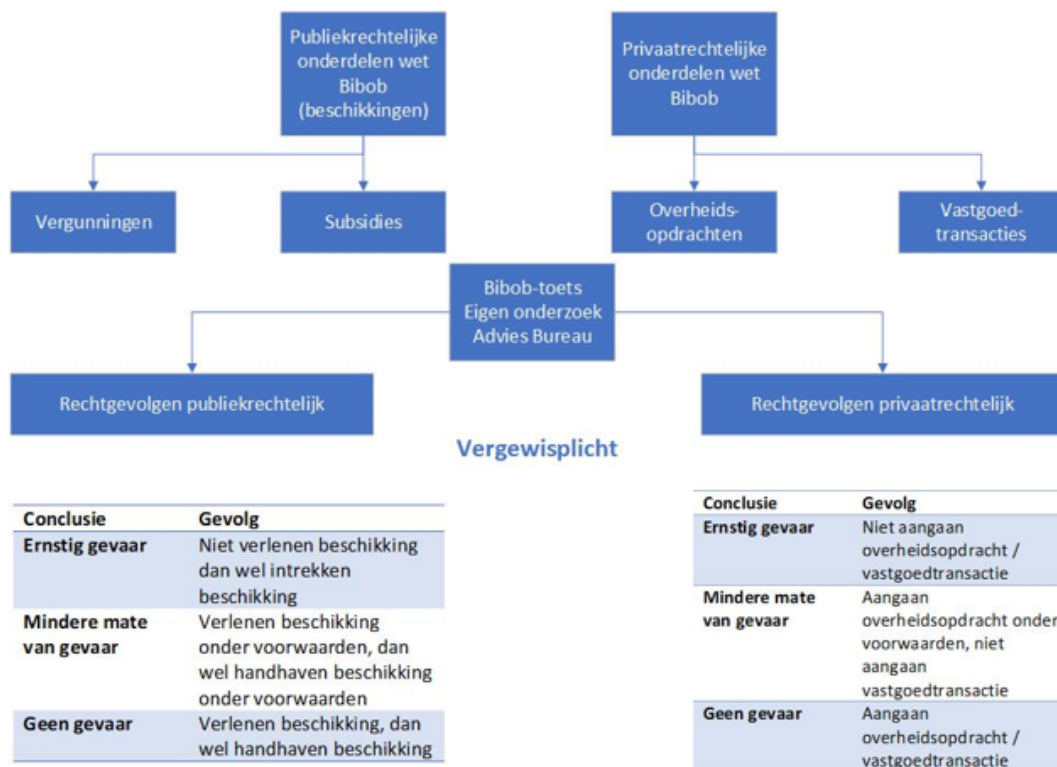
Publiekrechtelijke onderdelen wet Bibob (beschikkingen)

Privaatrechtelijke onderdelen wet Bibob

Vergunningen

Subsidies

Overheids-opdrachten

Vastgoed-transacties

Bibob-toets
Eigen onderzoek
Advies Bureau

Rechtgevolgen publiekrechtelijk

Rechtgevolgen privaatrechtelijk

Vergewisplicht

| Conclusie | Gevolg |
|---|---|
| Ernstig gevaar | Niet verlenen beschikking dan wel intrekken beschikking |
| Mindere mate van gevaar | Verlenen beschikking onder voorwaarden, dan wel handhaven beschikking onder voorwaarden |
| Geen gevaar | Verlenen beschikking, dan wel handhaven beschikking |

| Conclusie | Gevolg |
|---|---|
| Ernstig gevaar | Niet aangaan overheidsopdracht / vastgoedtransactie |
| Mindere mate van gevaar | Aangaan overheidsopdracht onder voorwaarden, niet aangaan vastgoedtransactie |
| Geen gevaar | Aangaan overheidsopdracht / vastgoedtransactie |